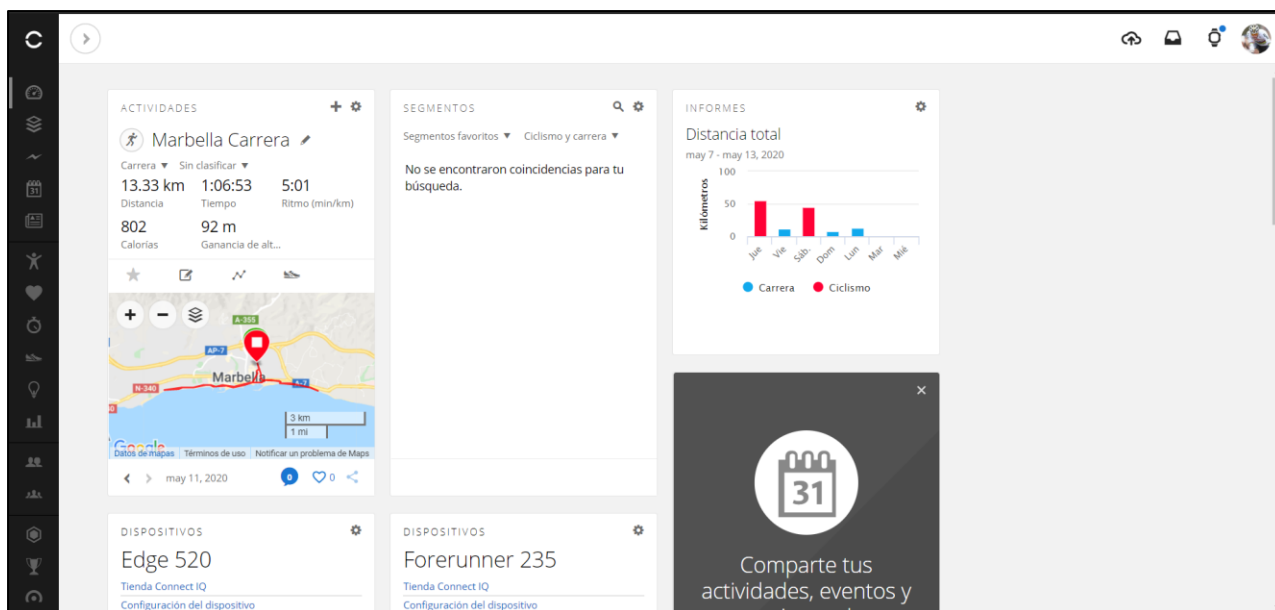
ACTIVIDADES

Marbella Carrera

Carrera ▼ Sin clasificar ▼

13.33 km
Distancia

1:06:53
Tiempo

5:01
Ritmo (min/km)

802
Calorías

92 m
Ganancia de alt...

A-355
AP-7
N-340
A-7
Marbella
3 km
1 mi
Google
Datos de mapas | Términos de uso | Notificar un problema de Maps

may 11, 2020
0
0

SEGMENTOS

Segmentos favoritos ▼ Ciclismo y carrera ▼

No se encontraron coincidencias para tu búsqueda.

INFORMES

Distancia total

may 7 - may 13, 2020

| 100 |
| 50 |
| 0 |

Kilómetros

Jue Vie Sáb. Dom Lun Mar Mié

Carrera Ciclismo

DISPOSITIVOS

Edge 520

Tienda Connect IQ

Configuración del dispositivo

DISPOSITIVOS

Forerunner 235

Tienda Connect IQ

Configuración del dispositivo

×

31

Comparte tus actividades, eventos y